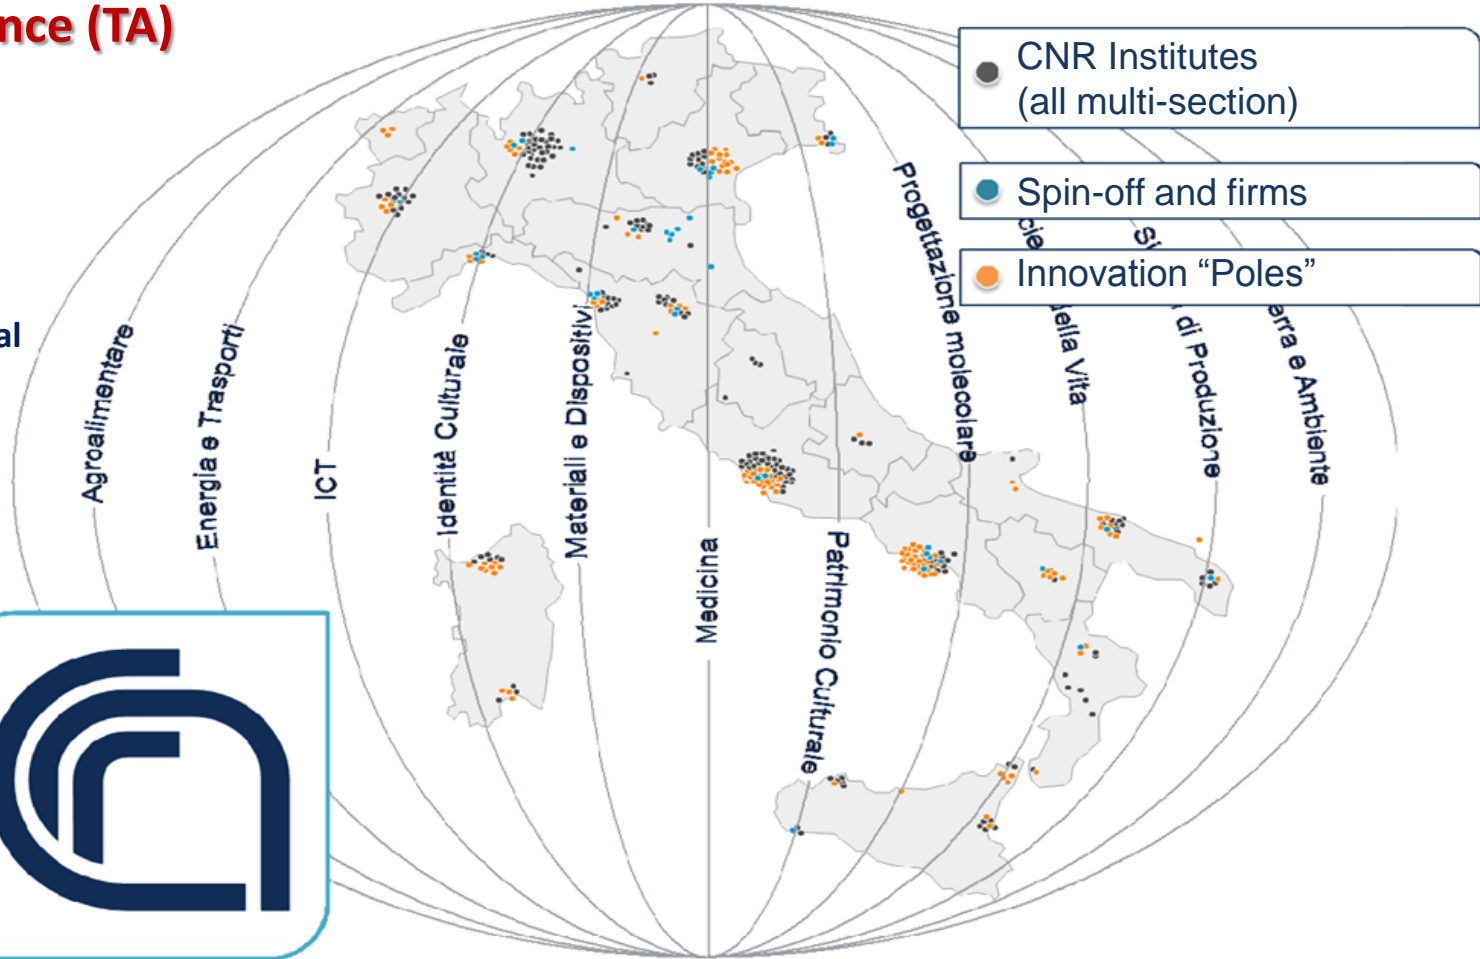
nce (TA)

al

CNR Institutes (all multi-section)

Spin-off and firms

Innovation “Poles”

Agroalimentare

Energia e Trasporti

ICT

Identità Culturale

Materiali e Dispositivi

Medicina

Patrimonio Culturale

Progettazione molecolare

cie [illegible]ella Vita

Si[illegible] di Produzione

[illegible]rra e Ambiente